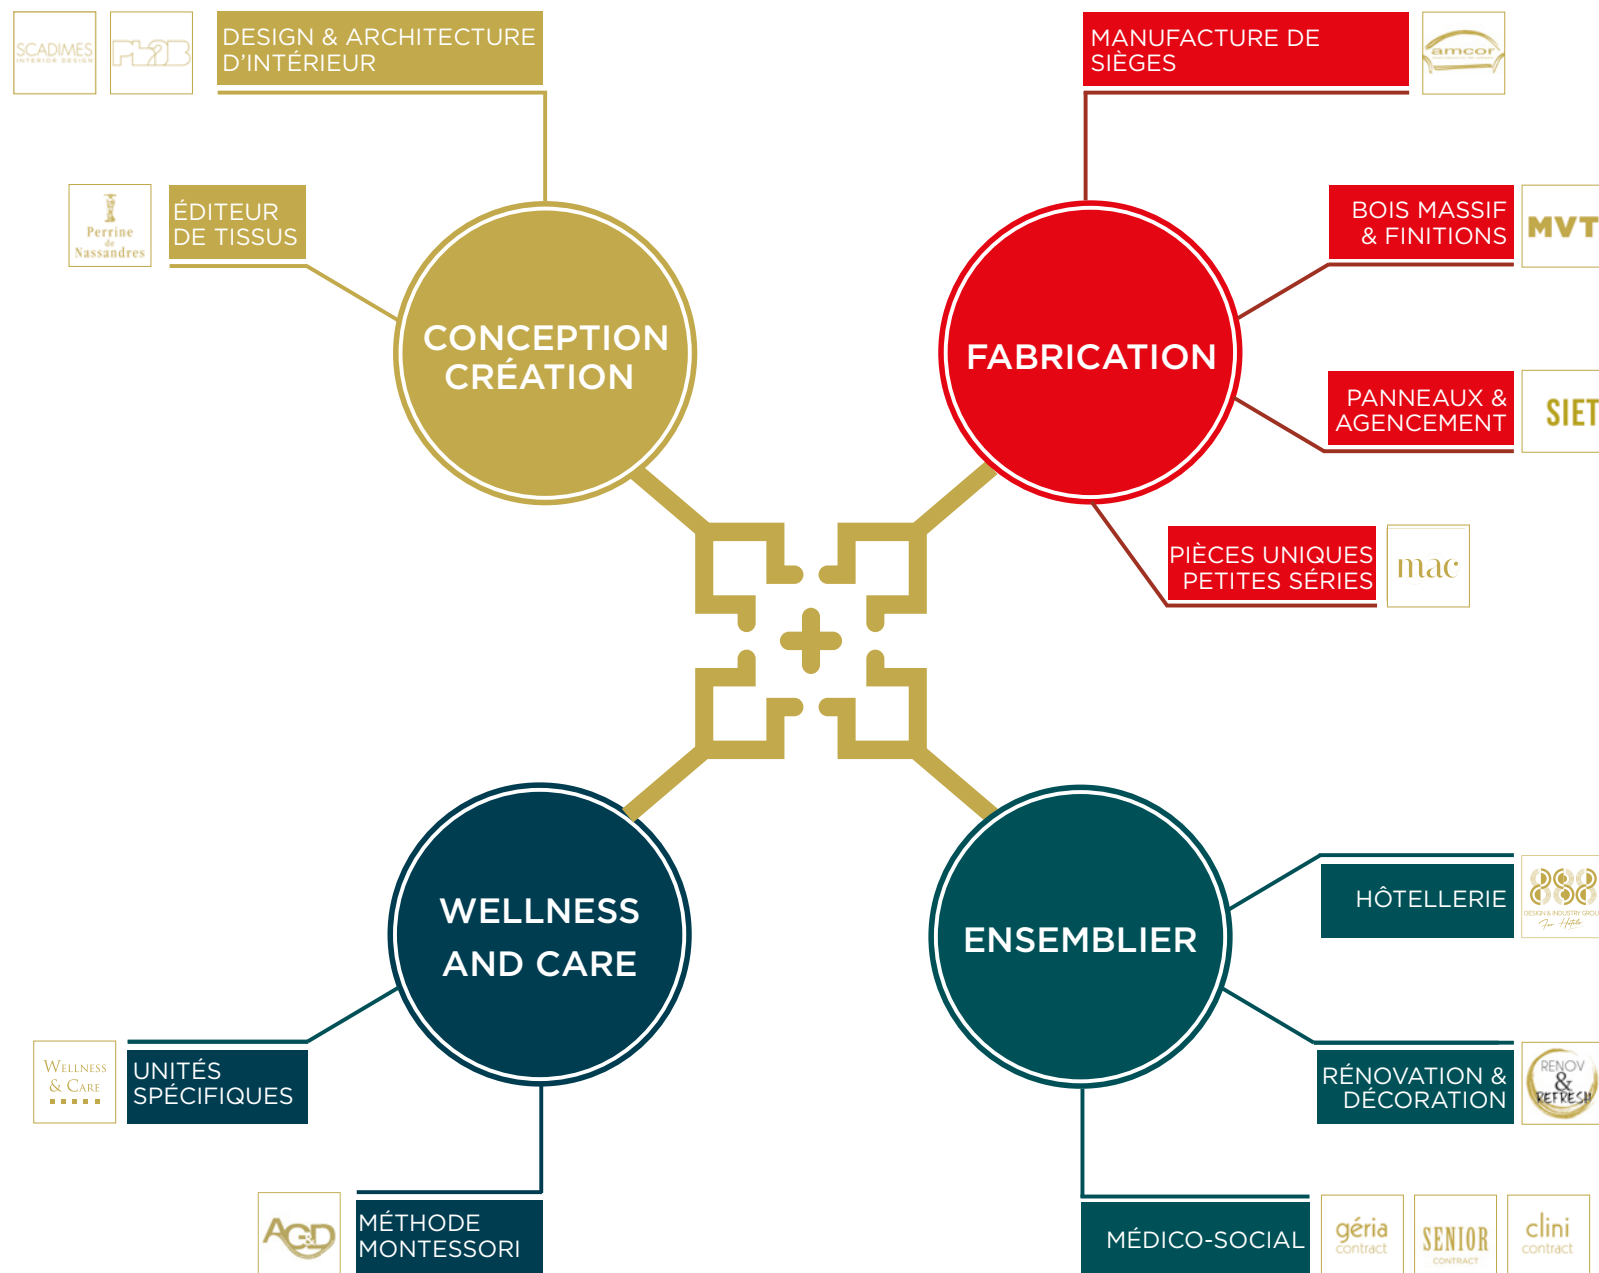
SCADIMES INTERIOR DESIGN

DESIGN & ARCHITECTURE D'INTÉRIEUR

MANUFACTURE DE SIÈGES

amcor

Perrine de Nassandres

ÉDITEUR DE TISSUS

BOIS MASSIF & FINITIONS

MVT

CONCEPTION CRÉATION

FABRICATION

PANNEAUX & AGENCEMENT

SIET

PIÈCES UNIQUES PETITES SÉRIES

mac

WELLNESS AND CARE

ENSEMBLIER

HÔTELLERIE

888

Wellness & Care

UNITÉS SPÉCIFIQUES

RÉNOVATION & DÉCORATION

RENOV & REFRESH

A&D

MÉTHODE MONTESSORI

MÉDICO-SOCIAL

géria contract

SENIOR CONTRACT

clini contract